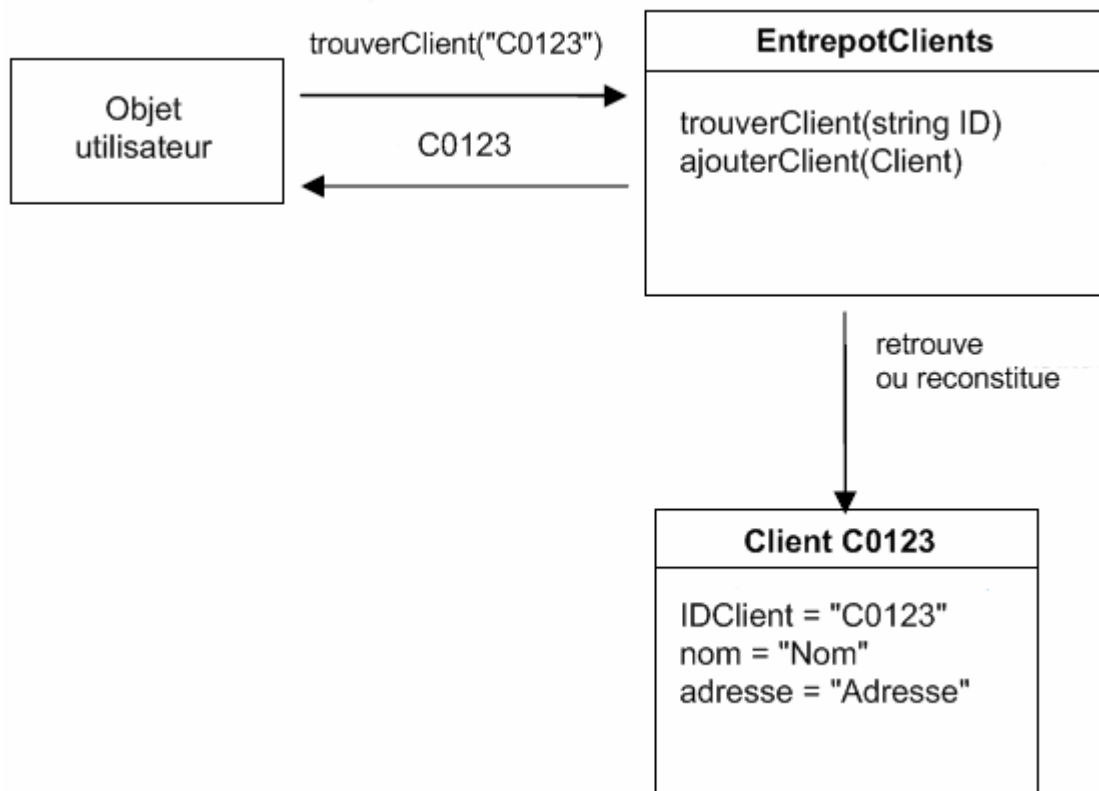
Objet utilisateur

trouverClient("C0123")

C0123

EntrepotClients

trouverClient(string ID)
ajouterClient(Client)

retrouve
ou reconstitue

Client C0123

IDClient = "C0123"
nom = "Nom"
adresse = "Adresse"